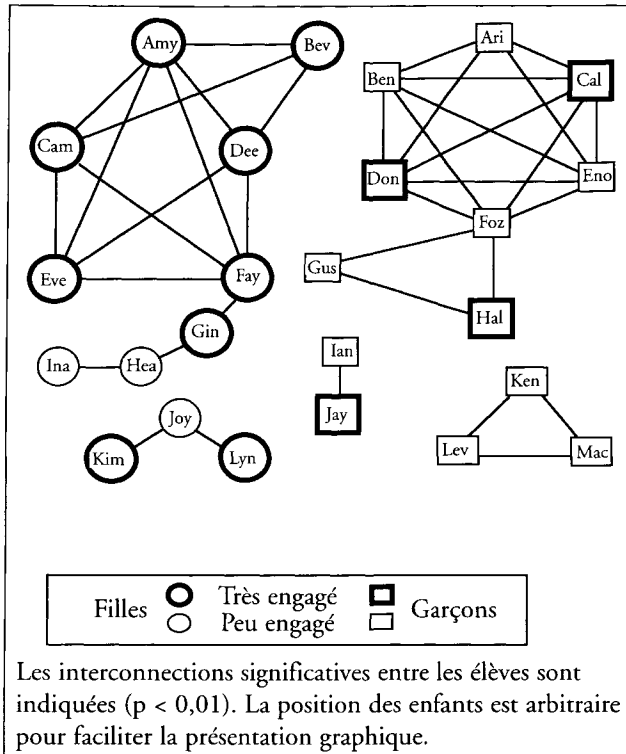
Amy
Bev
Cam
Dee
Eve
Fay
Gin
Ina
Hea
Joy
Kim
Lyn
Ari
Ben
Cal
Don
Eno
Foz
Gus
Hal
Ian
Jay
Ken
Lev
Mac

Filles Très engagé Peu engagé Garçons

Les interconnections significatives entre les élèves sont indiquées (p < 0,01). La position des enfants est arbitraire pour faciliter la présentation graphique.